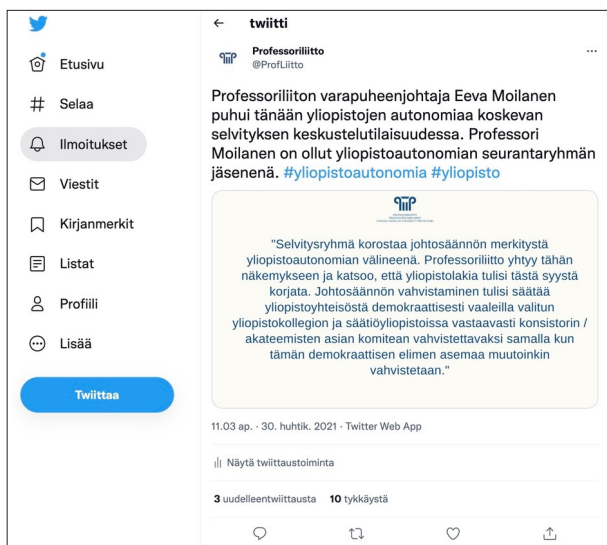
Etusivu

Selaa

Ilmoitukset

Viestit

Kirjanmerkit

Listat

Profiili

Lisää

Twiittaa

← twiitti

Professoriliitto
@ProfLiitto

Professoriliiton varapuheenjohtaja Eeva Moilanen puhui tänään yliopistojen autonomiaa koskevan selvityksen keskustelutilaisuudessa. Professori Moilanen on ollut yliopistoautonomian seurantaryhmän jäsenenä. #yliopistoautonomia #yliopisto

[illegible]

"Selvitysryhmä korostaa johtosäännön merkitystä yliopistoautonomian välineenä. Professoriliitto yhtyy tähän näkemykseen ja katsoo, että yliopistolakia tulisi tästä syystä korjata. Johtosäännön vahvistaminen tulisi säätää yliopistoyhteisöstä demokraattisesti vaaleilla valitun yliopistokollegion ja säätiöyliopistoissa vastaavasti konsistorin / akateemisten asian komitean vahvistettavaksi samalla kun tämän demokraattisen elimen asemaa muutoinkin vahvistetaan."

11.03 ap. · 30. huhtik. 2021 · Twitter Web App

Näytä twiittaustoiminta

3 uudelleentwiittausta 10 tykkäystä